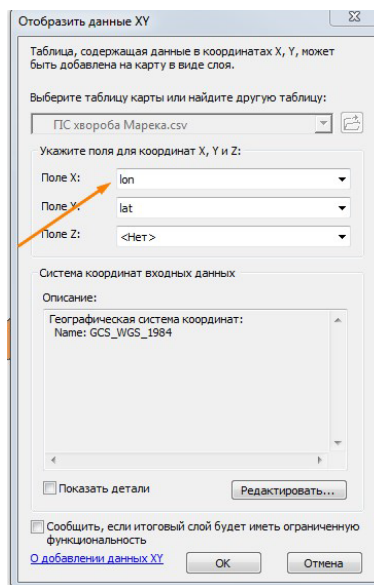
Отобразить данные XY

Таблица, содержащая данные в координатах X, Y, может быть добавлена на карту в виде слоя.

Выберите таблицу карты или найдите другую таблицу:

ПС хвороба Марека.csv

Укажите поля для координат X, Y и Z:

Поле X: lon

Поле Y: lat

Поле Z: <Нет>

Система координат входных данных

Описание:

Географическая система координат:
Name: GCS_WGS_1984

Показать детали

Редактировать...

Сообщить, если итоговый слой будет иметь ограниченную функциональность

О добавлении данных XY

OK

Отмена